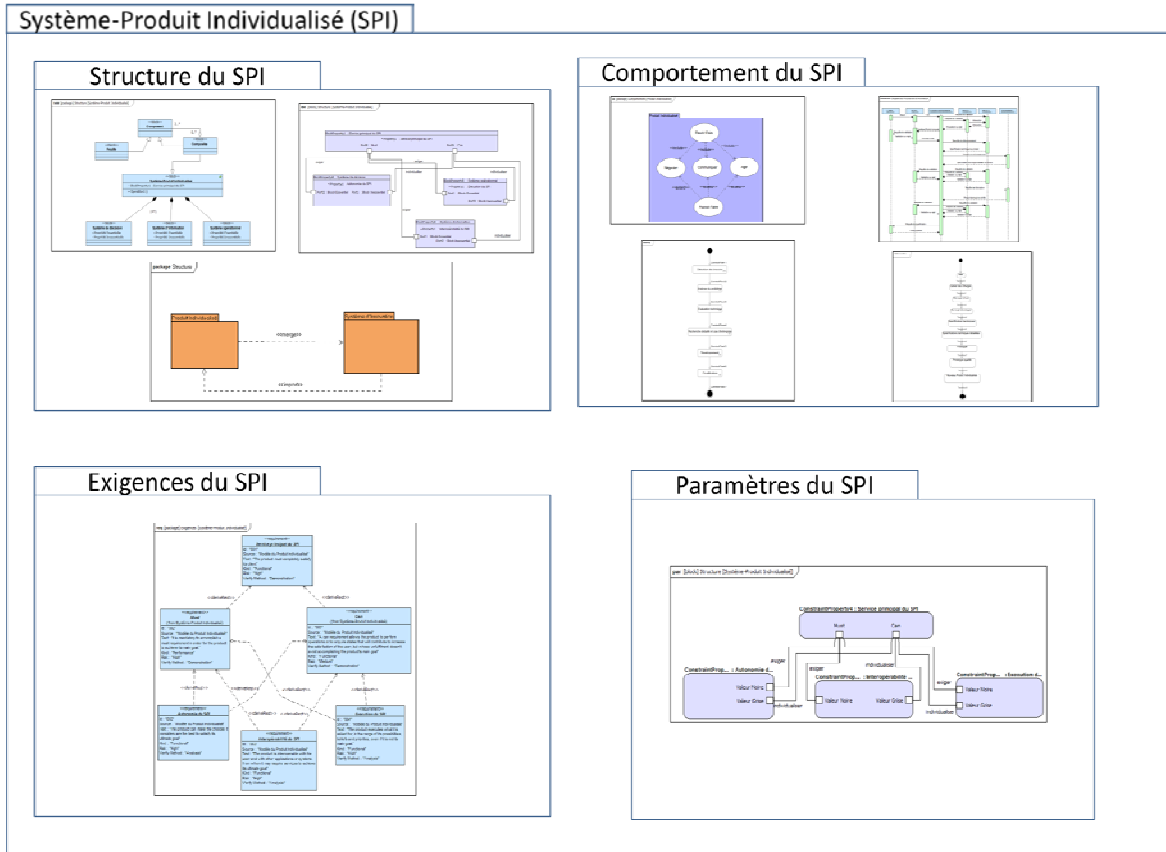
Système-Produit Individualisé (SPI)

Structure du SPI

Comportement du SPI

Exigences du SPI

Paramètres du SPI

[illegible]

«convergence»

«composition»

«deriveReqt»

«satisfy»

«deriveReqt»

«refine»

exiger

exiger

individualiser

exiger

individualiser

Valeur Noire

Valeur Grise

Valeur Noire

Valeur Grise

Valeur Noire

Valeur Grise